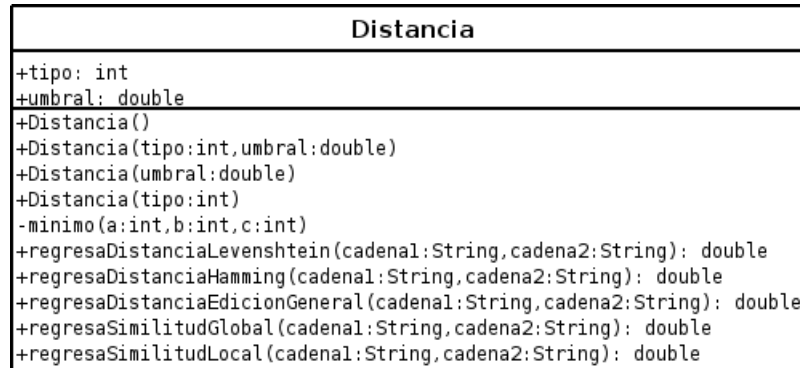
Distancia

+tipo: int
+umbral: double

+Distancia()
+Distancia(tipo:int,umbral:double)
+Distancia(umbral:double)
+Distancia(tipo:int)
-minimo(a:int,b:int,c:int)
+regresaDistanciaLevenshtein(cadena1:String,cadena2:String): double
+regresaDistanciaHamming(cadena1:String,cadena2:String): double
+regresaDistanciaEdicionGeneral(cadena1:String,cadena2:String): double
+regresaSimilitudGlobal(cadena1:String,cadena2:String): double
+regresaSimilitudLocal(cadena1:String,cadena2:String): double